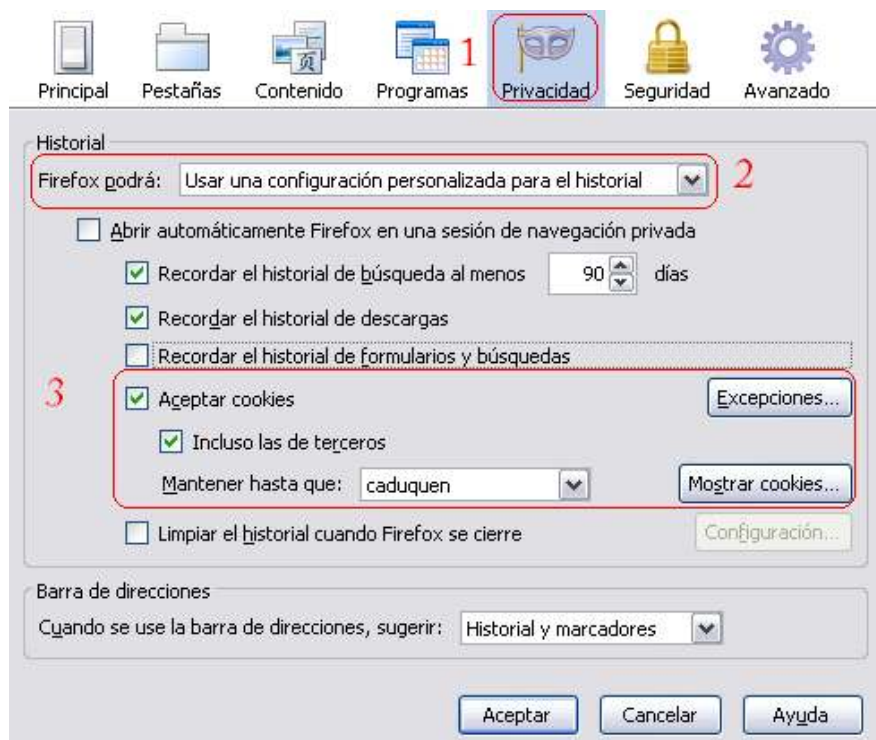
Principal Pestañas Contenido Programas 1 Privacidad Seguridad Avanzado

Historial

Firefox podrá: Usar una configuración personalizada para el historial 2

Abrir automáticamente Firefox en una sesión de navegación privada

Recordar el historial de búsqueda al menos 90 días

Recordar el historial de descargas

Recordar el historial de formularios y búsquedas

3

Aceptar cookies Excepciones...

Incluso las de terceros

Mantener hasta que: caduquen Mostrar cookies...

Limpiar el historial cuando Firefox se cierre Configuración...

Barra de direcciones

Cuando se use la barra de direcciones, sugerir: Historial y marcadores

Aceptar Cancelar Ayuda